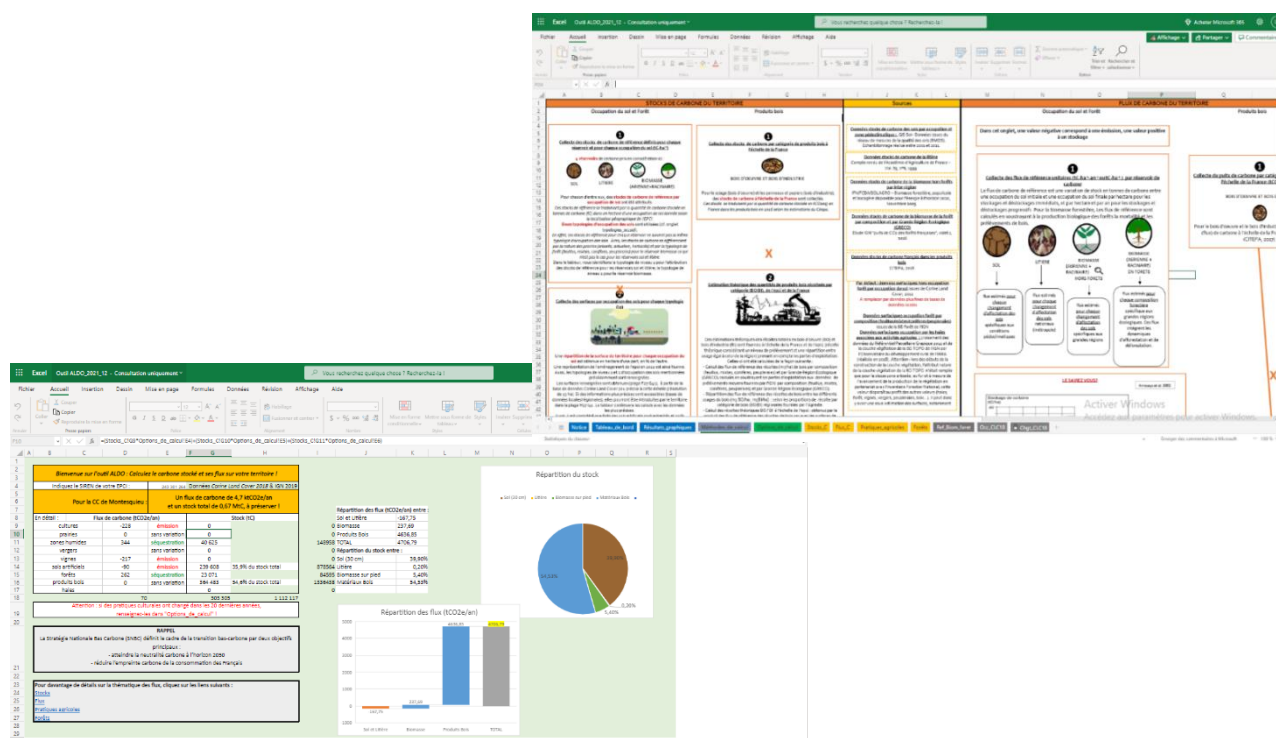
Excel Outil ALDO_2021_12 - Consultation uniquement

Vous recherchez quelque chose ? Recherchez-la !

Fichier Accueil Insertion Dessin Mise en page Formules Données Révision Affichage Aide

STOCKS DE CARBONE DU TERRITOIRE

Occupation du sol et forêt

Produits bois

Sources

FLUX DE CARBONE DU TERRITOIRE

Occupation du sol et forêt

Produits bois

Dans cet onglet, une valeur négative correspond à une émission, une valeur positive à un stockage

SOL

LITIERE

BIOMASSE (AERIENNE+RACINAIRE)

BOIS D'ŒUVRE ET BOIS D'INDUSTRIE

X

SOL

LITIERE

BIOMASSE (AERIENNE + RACINAIRE) HORS FORÊTS

BIOMASSE (AERIENNE + RACINAIRE) EN FORÊTS

Activer Windows

Accédez aux paramètres pour activer Windows.

Notice Tableau_de_bord Résultats_graphiques

Excel Outil ALDO_2021_12 - Consultation uniquement

Vous recherchez quelque chose ? Recherchez-la !

Fichier Accueil Insertion Dessin Mise en page Formules Données Révision Affichage Aide

Bienvenue sur l'outil ALDO : Calculez le carbone stocké et les flux sur votre territoire !

Indiquez le SIREN de votre EPCI : Données Corine Land Cover 2018 & IGN 2019

Pour la CC de Montesquieu :

Un flux de carbone de 4,7 ktCO2e/an et un stock total de 0,67 MtC, à préserver !

| En détail : | Flux de carbone (tCO2e/an) | | | Stock (tC) | |
|---|---|---|---|---|---|
| cultures | -228 | émission | 0 | | |
| prairies | 0 | sans variation | 0 | | |
| zones humides | 344 | séquestration | 40 625 | | |
| vergers | | émission | 0 | | |
| vignes | -217 | émission | 0 | | |
| sols artificiels | -90 | émission | 236 608 | 35,5% du stock total | |
| forêts | 262 | séquestration | 23 071 | | |
| produits bois | 0 | sans variation | 394 483 | 54,8% du stock total | |
| haies | 0 | | | | |
| | 70 | | 385 305 | | 1 112 117 |

Attention : si des pratiques culturales ont changé dans les 20 dernières années, renseignez-les dans "Options_de_calcul" !

RAPPEL
La Stratégie Nationale Bas Carbone (SNBC) définit le cadre de la transition bas-carbone par deux objectifs principaux :
- atteindre la neutralité carbone à l'horizon 2050
- réduire l'empreinte carbone de la consommation des Français

Pour davantage de détails sur la thématique des flux, cliquez sur les liens suivants :
Stocks
Flux
Pratiques agricoles
Forêts

Répartition des flux (tCO2e/an) entre :
| Sol et Litière | -167,75 |
| Biomasse | 237,69 |
| Produits Bois | 4636,80 |
| TOTAL | 4706,79 |

Répartition du stock entre :
| Sol (30 cm) | 38,86% |
| Litière | 0,28% |
| Biomasse sur pied | 5,40% |
| Matériaux bois | 54,83% |

Répartition du stock

Répartition des flux (tCO2e/an)

Sol et Litière Biomasse Produits Bois TOTAL